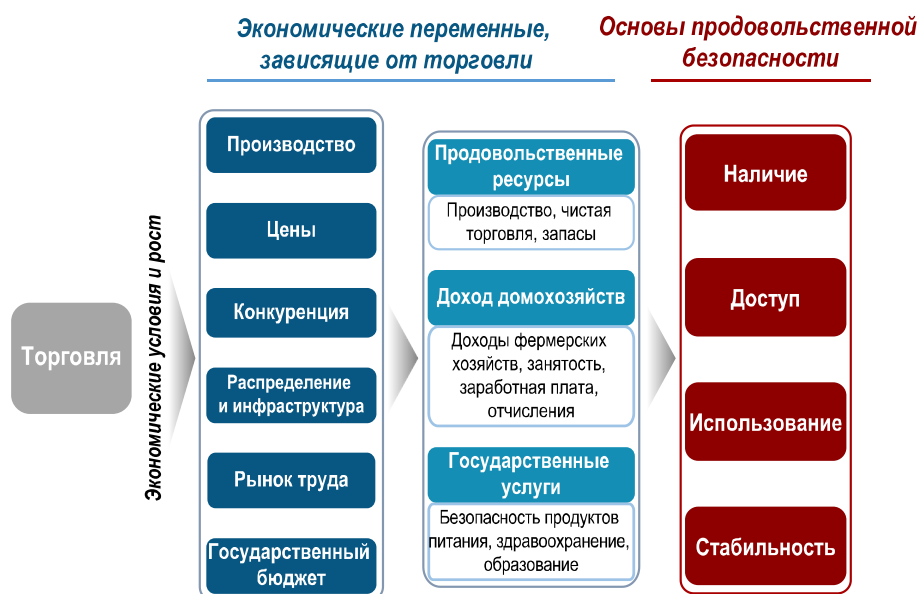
Экономические переменные, зависящие от торговли

Основы продовольственной безопасности

Торговля

Экономические условия и рост

Производство

Цены

Конкуренция

Распределение и инфраструктура

Рынок труда

Государственный бюджет

Продовольственные ресурсы

Производство, чистая торговля, запасы

Доход домохозяйств

Доходы фермерских хозяйств, занятость, заработная плата, отчисления

Государственные услуги

Безопасность продуктов питания, здравоохранение, образование

Наличие

Доступ

Использование

Стабильность